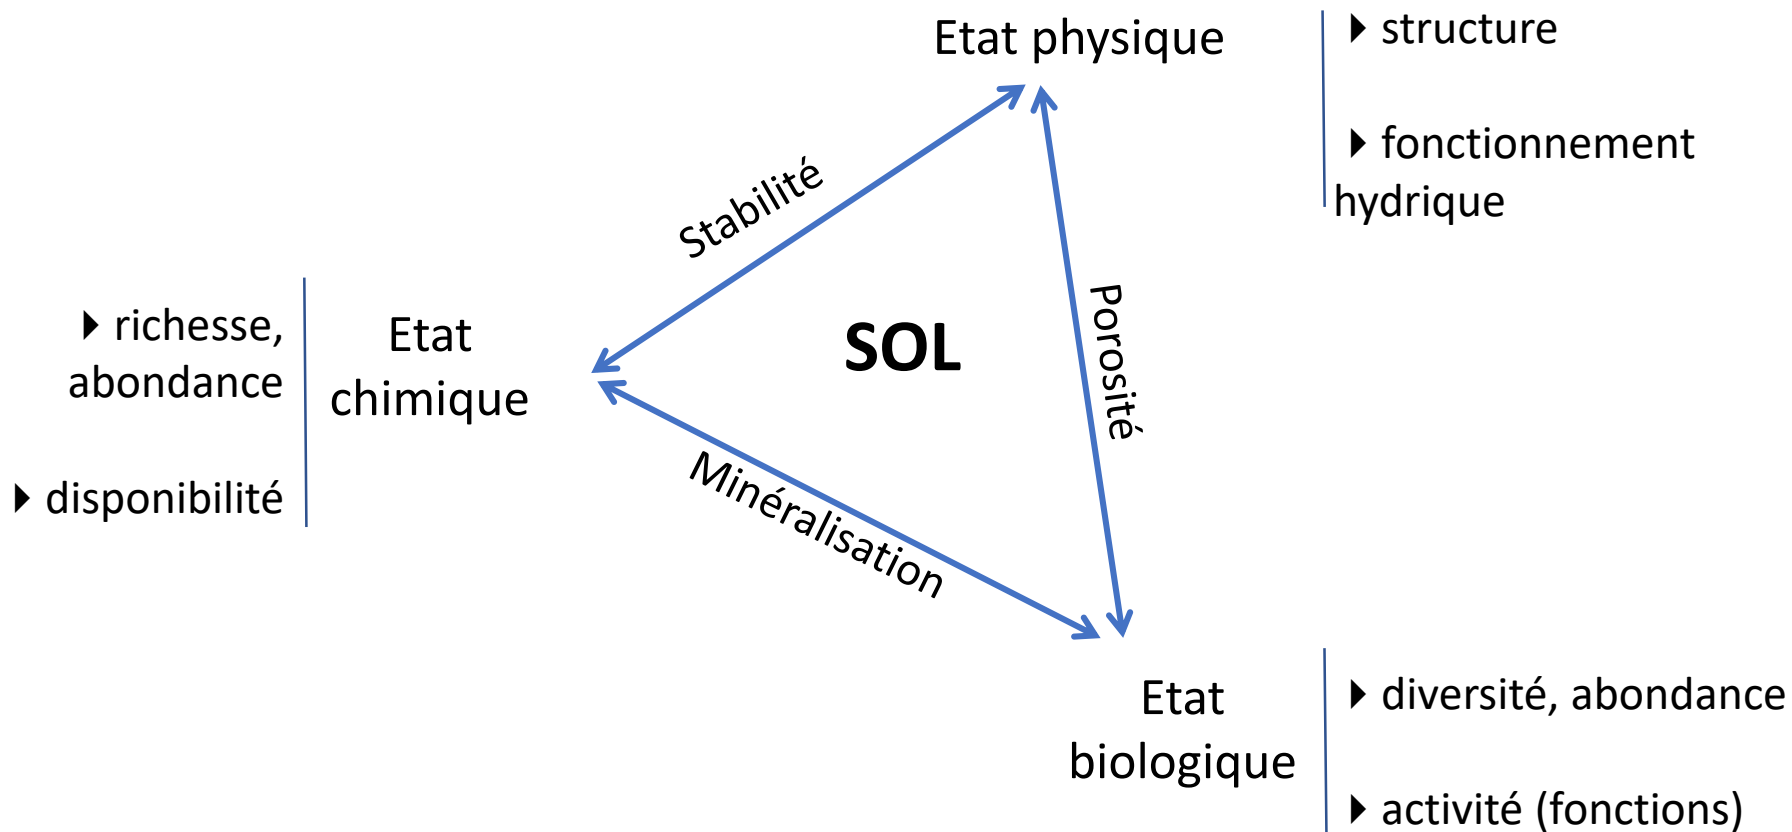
Etat physique

structure

fonctionnement hydrique

Stabilité

Porosité

richesse, abondance

disponibilité

Etat chimique

SOL

Minéralisation

Etat biologique

diversité, abondance

activité (fonctions)